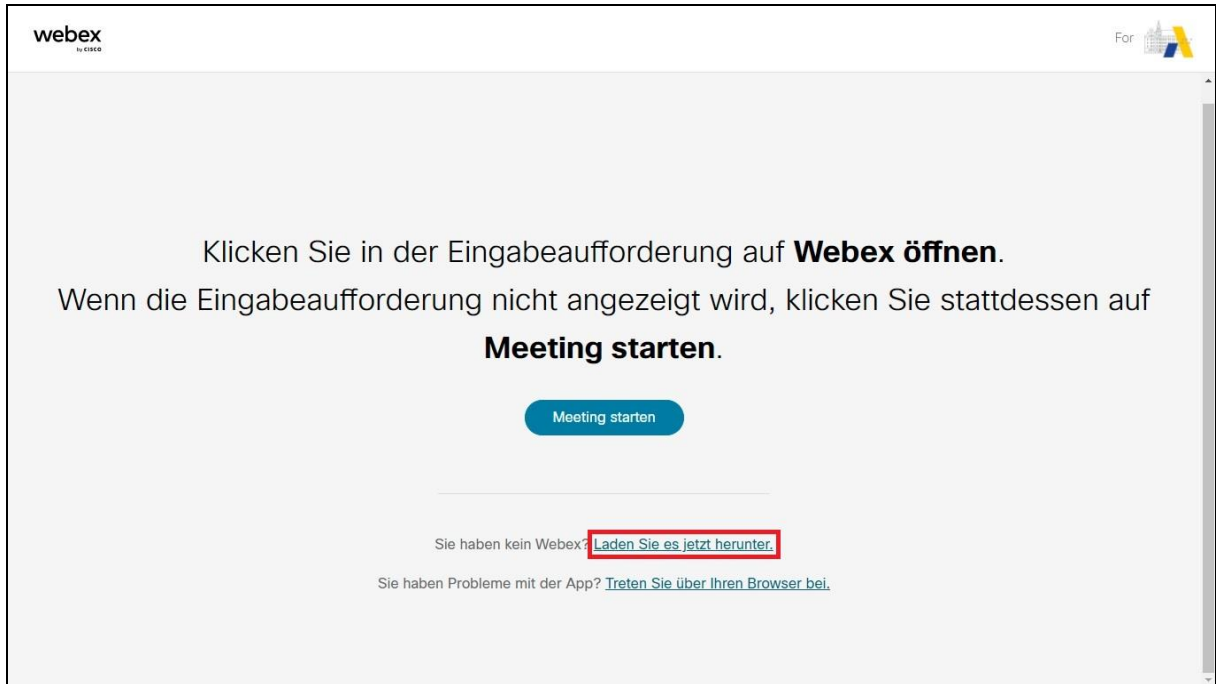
webex
by cisco

For

Klicken Sie in der Eingabeaufforderung auf **Webex öffnen**.
Wenn die Eingabeaufforderung nicht angezeigt wird, klicken Sie stattdessen auf **Meeting starten**.

Meeting starten

Sie haben kein Webex? Laden Sie es jetzt herunter.

Sie haben Probleme mit der App? Treten Sie über Ihren Browser bei.